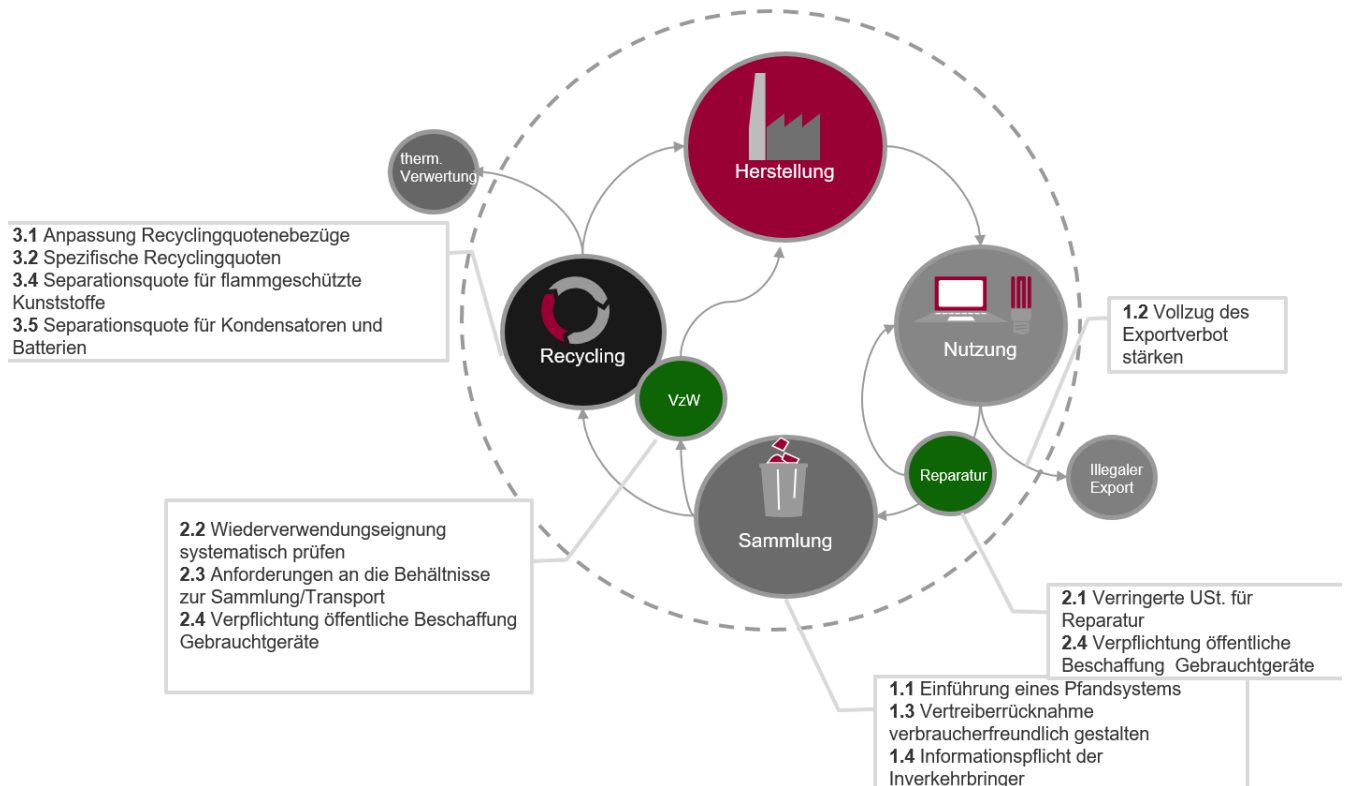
therm. Verwertung

Herstellung

3.1 Anpassung Recyclingquotenebezüge
3.2 Spezifische Recyclingquoten
3.4 Separationsquote für flammgeschützte Kunststoffe
3.5 Separationsquote für Kondensatoren und Batterien

Recycling

Nutzung

1.2 Vollzug des Exportverbot stärken

VzW

Reparatur

Illegaler Export

Sammlung

2.2 Wiederverwendungseignung systematisch prüfen
2.3 Anforderungen an die Behältnisse zur Sammlung/Transport
2.4 Verpflichtung öffentliche Beschaffung Gebrauchtgeräte

2.1 Verringerte USt. für Reparatur
2.4 Verpflichtung öffentliche Beschaffung Gebrauchtgeräte

1.1 Einführung eines Pfandsystems
1.3 Vertreiberrücknahme verbraucherfreundlich gestalten
1.4 Informationspflicht der Inverkehrbringer